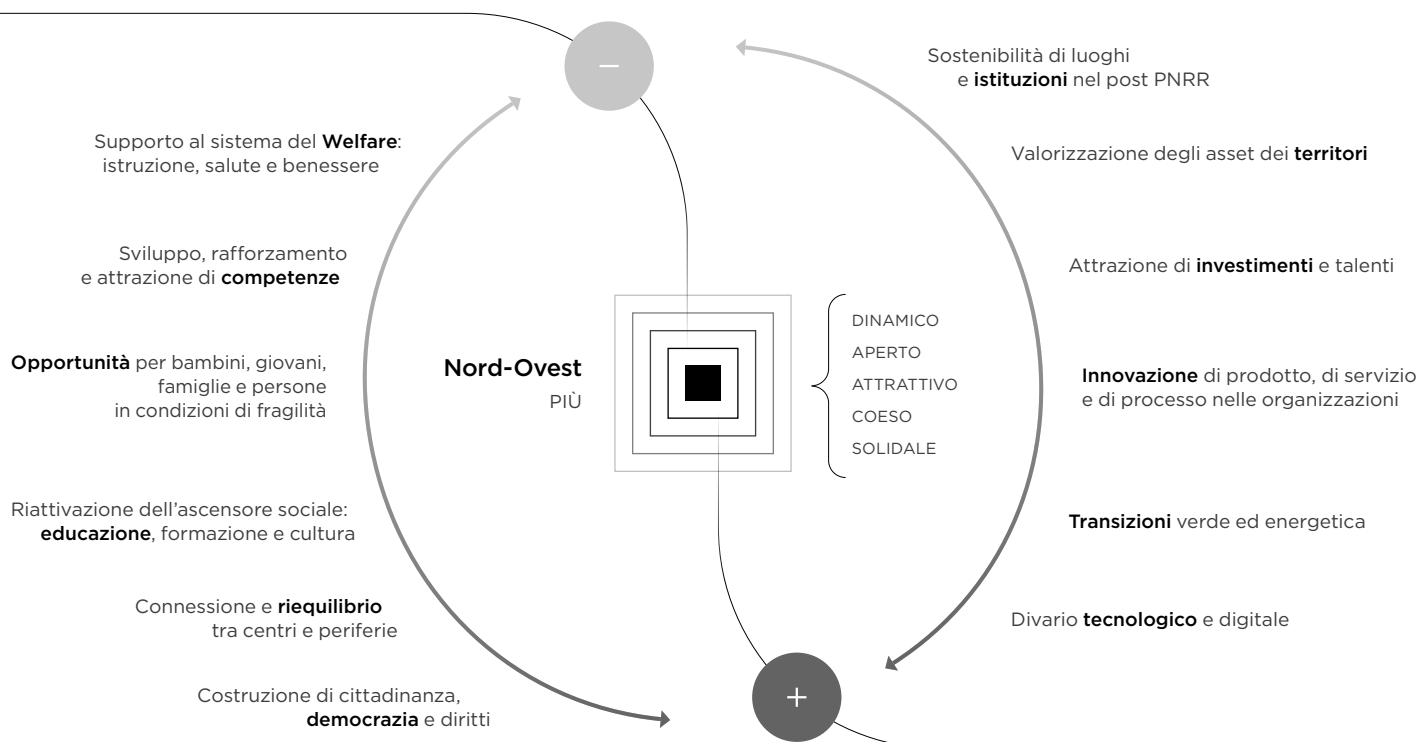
–

Supporto al sistema del Welfare: istruzione, salute e benessere

Sviluppo, rafforzamento e attrazione di competenze

Opportunità per bambini, giovani, famiglie e persone in condizioni di fragilità

Riattivazione dell'ascensore sociale: educazione, formazione e cultura

Connessione e riequilibrio tra centri e periferie

Costruzione di cittadinanza, democrazia e diritti

Nord-Ovest
PIÙ

DINAMICO
APERTO
ATTRATTIVO
COESO
SOLIDALE

Sostenibilità di luoghi e istituzioni nel post PNRR

Valorizzazione degli asset dei territori

Attrazione di investimenti e talenti

Innovazione di prodotto, di servizio e di processo nelle organizzazioni

Transizioni verde ed energetica

Divario tecnologico e digitale

+